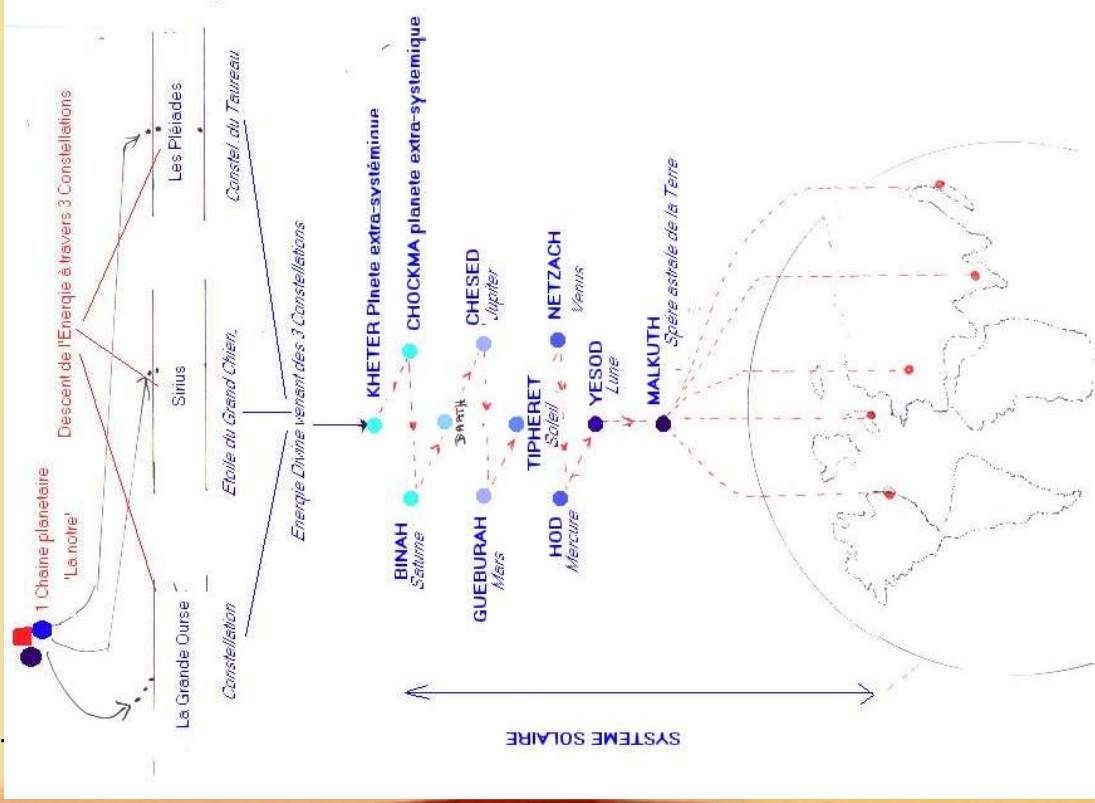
1 Chaine planetaire
'La notre'

Descent de l'Energie à travers 3 Constellations

La Grande Ourse

Sirius

Les Pléiades

Constellation

Etoile du Grand Chien

Constel du Taureau

Energie Divine venant des 3 Constellations

KHETER Plnete extra-systémique

CHOCKMA planete extra-systemique

BINAH
Saturne

DAATH

CHESED
Jupiter

GUEBURAH
Mars

TIPHERET
Soleil

NETZACH
Venus

HOD
Mercure

YESOD
Lune

MALKUTH
Spère astrale de la Terre

SYSTEME SOLAIRE